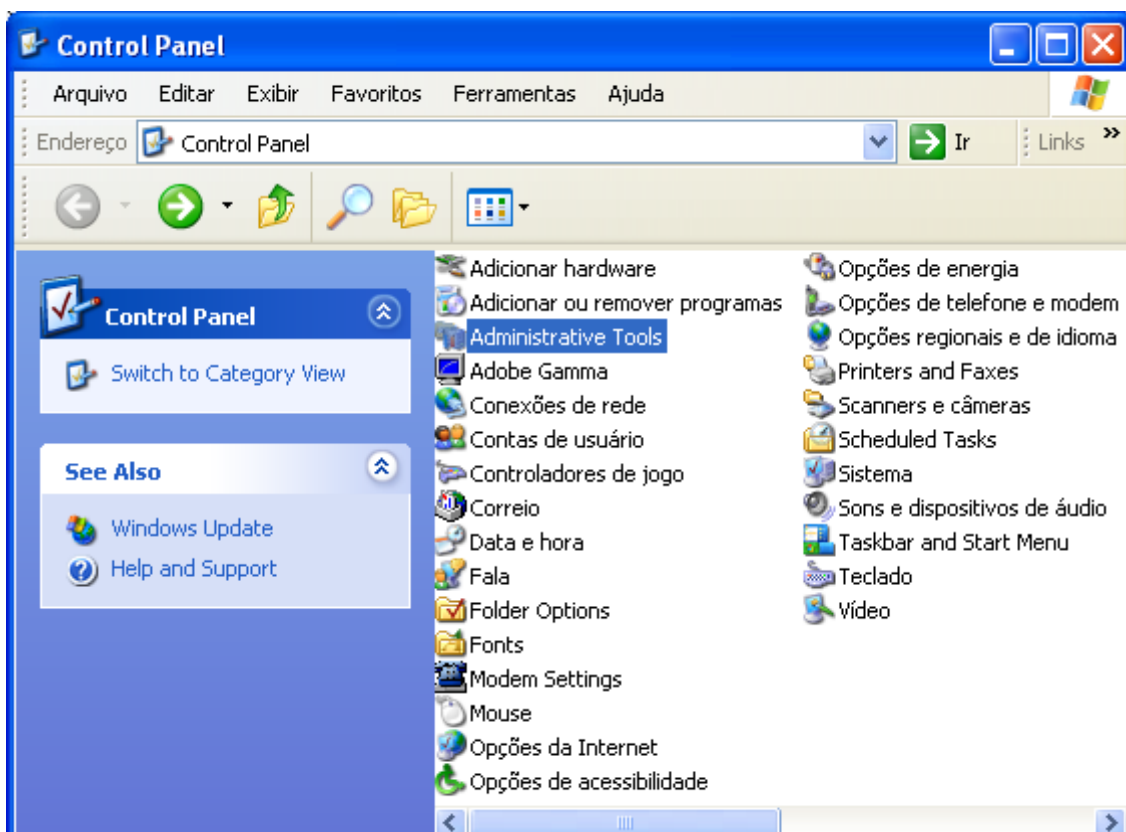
Control Panel

Arquivo Editar Exibir Favoritos Ferramentas Ajuda

Endereço Control Panel Ir Links »

Control Panel

Switch to Category View

See Also

Windows Update
Help and Support

Adicionar hardware
Adicionar ou remover programas
Administrative Tools
Adobe Gamma
Conexões de rede
Contas de usuário
Controladores de jogo
Correio
Data e hora
Fala
Folder Options
Fonts
Modem Settings
Mouse
Opções da Internet
Opções de acessibilidade

Opções de energia
Opções de telefone e modem
Opções regionais e de idioma
Printers and Faxes
Scanners e câmeras
Scheduled Tasks
Sistema
Sons e dispositivos de áudio
Taskbar and Start Menu
Teclado
Vídeo